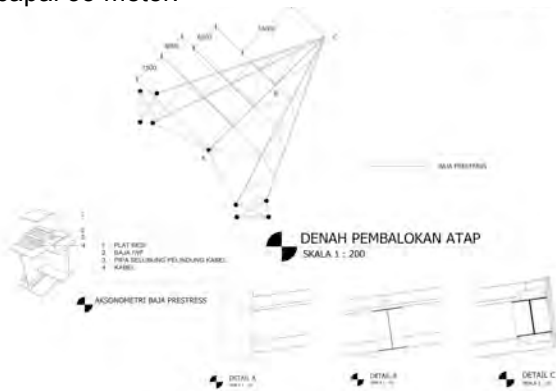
capai 60 meter

7400
6200
8800
7300
C
B
A

BAJA PRESTRESS

1
2
3
4
1. PLAT BESI
2. BAJA H/IF
3. PIPA SELUBUNG PELINDUNG KABEL
4. KABEL

DENAH PEMBALOKAN ATAP
SKALA 1 : 200

AKSONOMETRI BAJA PRESTRESS

DETAIL A
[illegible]

DETAIL B
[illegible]

DETAIL C
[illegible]